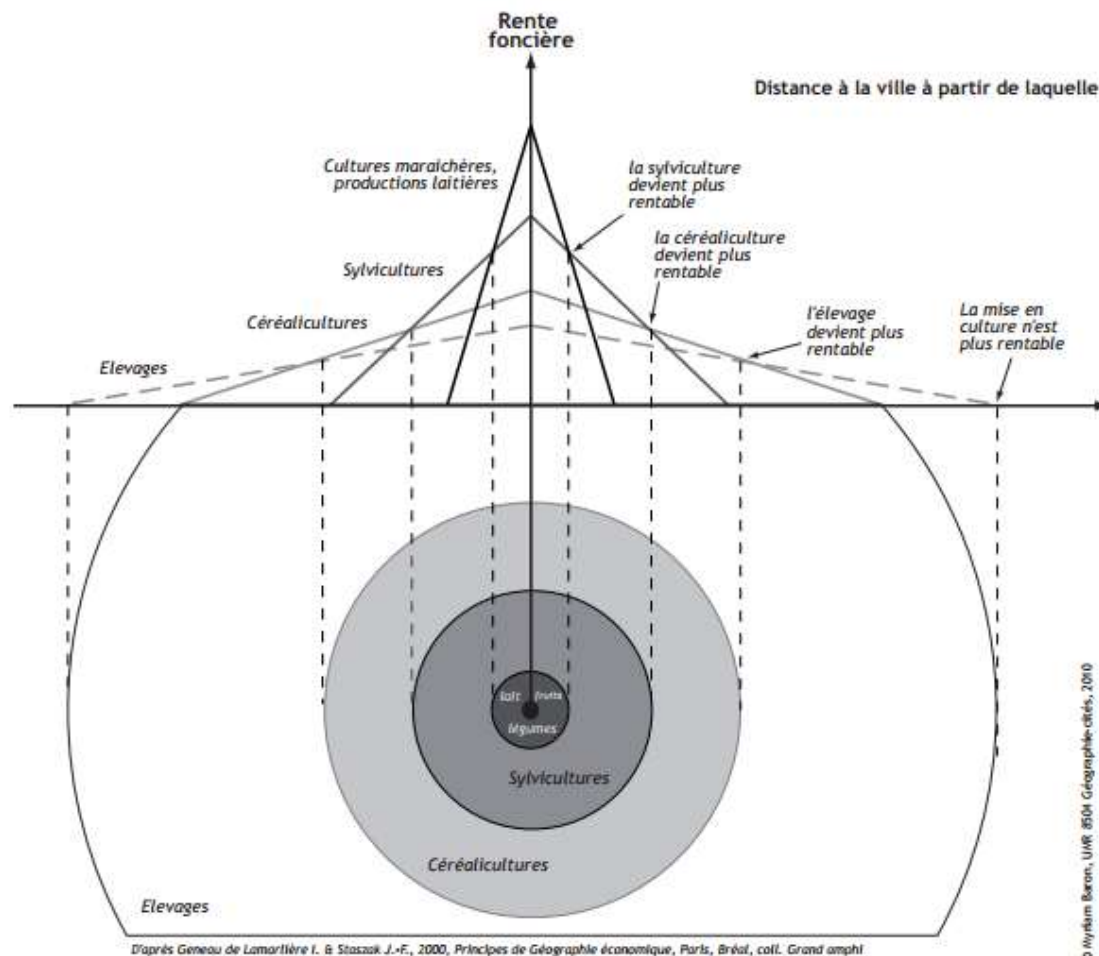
Rente foncière

Distance à la ville à partir de laquelle

Cultures maraichères, productions laitières

la sylviculture devient plus rentable

Sylvicultures

la céréaliculture devient plus rentable

Céréalicultures

l'élevage devient plus rentable

La mise en culture n'est plus rentable

Elevages

lait

fruits

légumes

Sylvicultures

Céréalicultures

Elevages

D'après Geneau de Lamarlière I. & Staszak J.-F., 2000, Principes de Géographie économique, Paris, Bréal, coll. Grand amphi

© Myriam Baron, UMR 8504 Géographie-cités, 2010